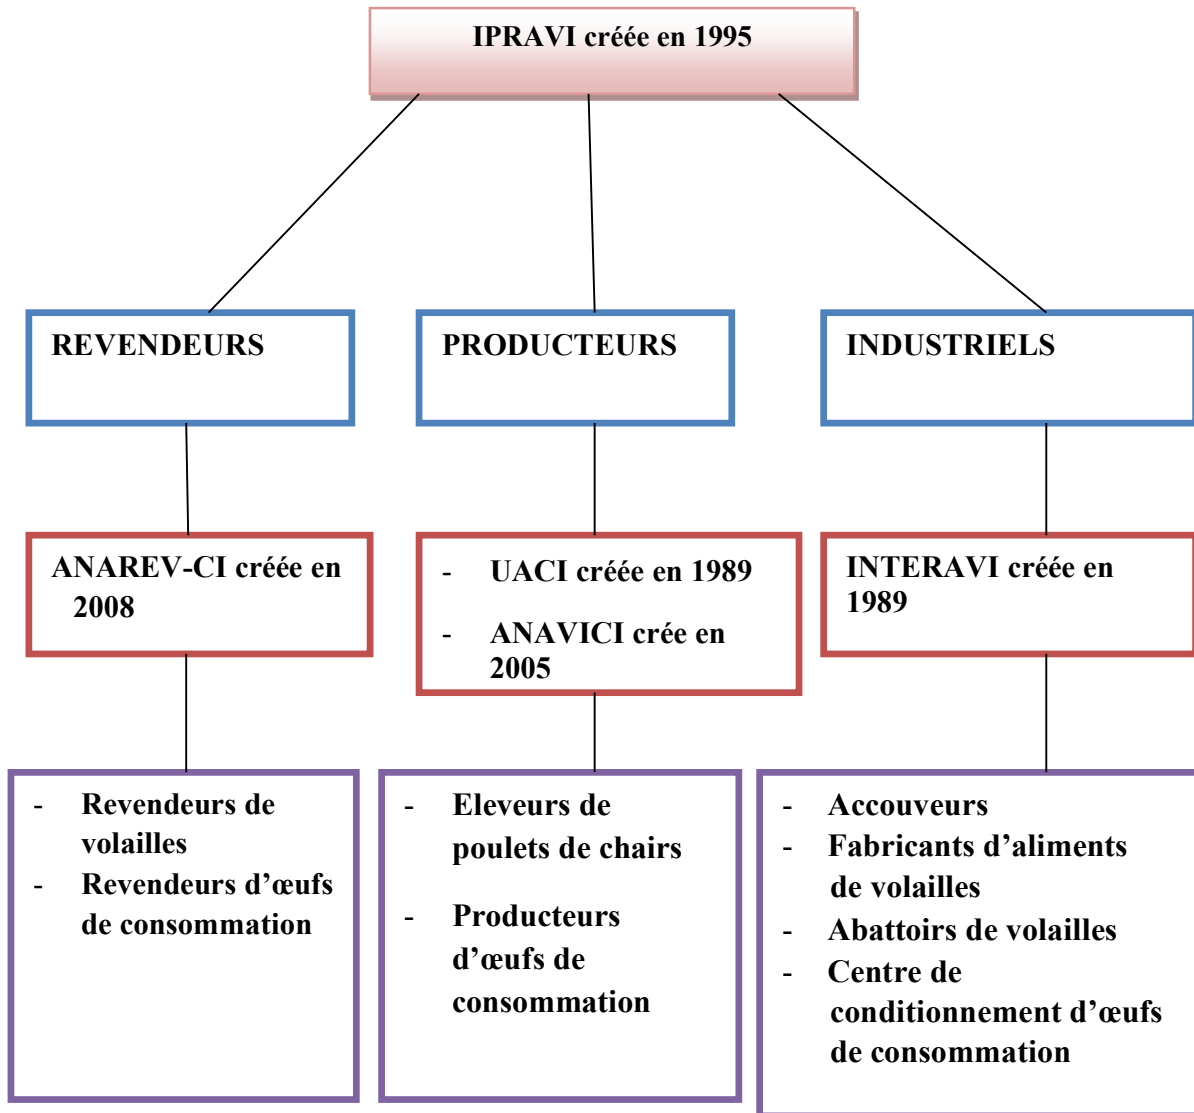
IPRAVI créée en 1995

REVENDEURS

PRODUCTEURS

INDUSTRIELS

ANAREV-CI créée en 2008

- UACI créée en 1989
- ANAVICI crée en 2005

INTERAVI créée en 1989

- Revendeurs de volailles
- Revendeurs d'œufs de consommation

- Eleveurs de poulets de chairs
- Producteurs d'œufs de consommation

- Accouveurs
- Fabricants d'aliments de volailles
- Abattoirs de volailles
- Centre de conditionnement d'œufs de consommation